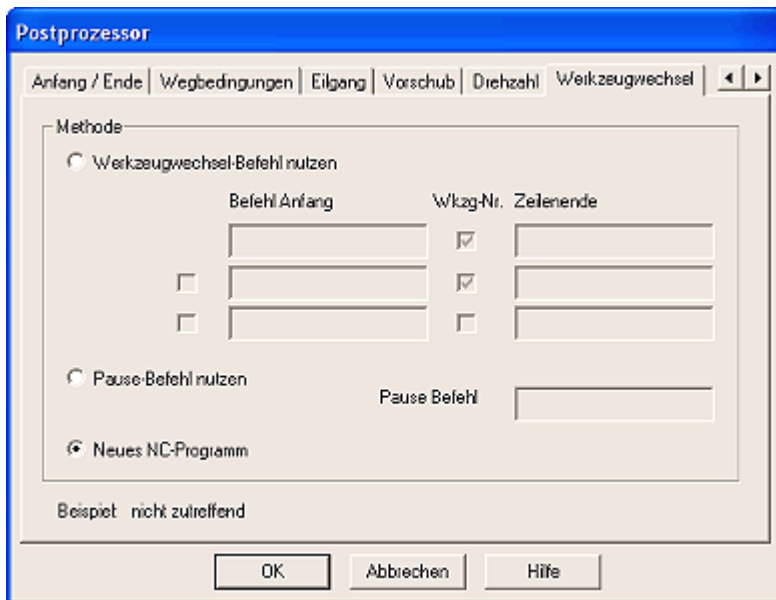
Postprozessor

Anfang / Ende | Wegbedingungen | Eilgang | Vorschub | Drehzahl | Werkzeugwechsel

Methode

Werkzeugwechsel-Befehl nutzen

Befehl Anfang

Wkzg-Nr.

Zeilenende

Pause-Befehl nutzen

Pause Befehl

Neues NC-Programm

Beispiel nicht zutreffend

OK

Abbrechen

Hilfe